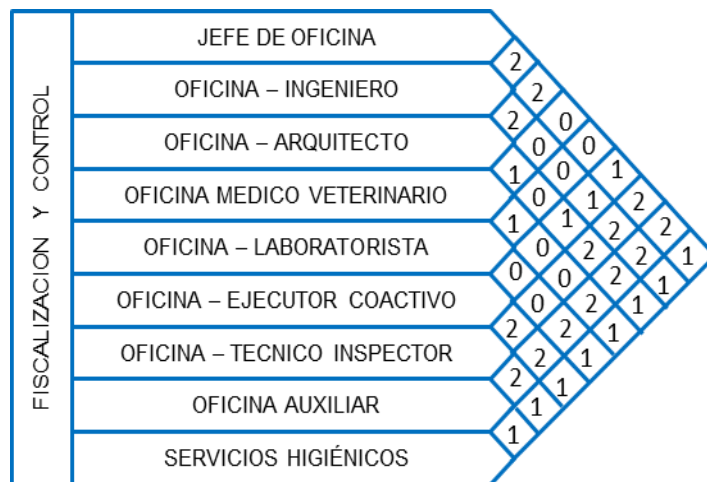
FISCALIZACION Y CONTROL

| |
|---|
| JEFE DE OFICINA |
| OFICINA – INGENIERO |
| OFICINA – ARQUITECTO |
| OFICINA MEDICO VETERINARIO |
| OFICINA – LABORATORISTA |
| OFICINA – EJECUTOR COACTIVO |
| OFICINA – TECNICO INSPECTOR |
| OFICINA AUXILIAR |
| SERVICIOS HIGIÉNICOS |

2 2 2 0 0 0 1 0 1 1 0 1 2 2 1 0 2 2 2 1 0 0 2 1 0 2 1 2 2 1 2 1 1 1